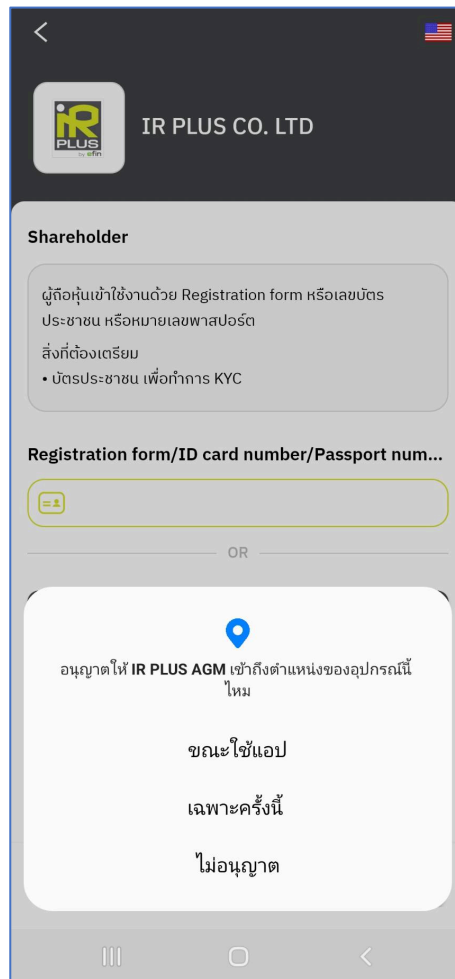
<

IR PLUS by efin

IR PLUS CO. LTD

Shareholder

ผู้ถือหุ้นเข้าใช้งานด้วย Registration form หรือเลขบัตรประชาชน หรือหมายเลขพาสปอร์ต

สิ่งที่ต้องเตรียม
• บัตรประชาชน เพื่อทำการ KYC

Registration form/ID card number/Passport num...

OR

อนุญาตให้ IR PLUS AGM เข้าถึงตำแหน่งของอุปกรณ์นี้ไหม

ขณะใช้แอป

เฉพาะครั้งนี้

ไม่อนุญาต